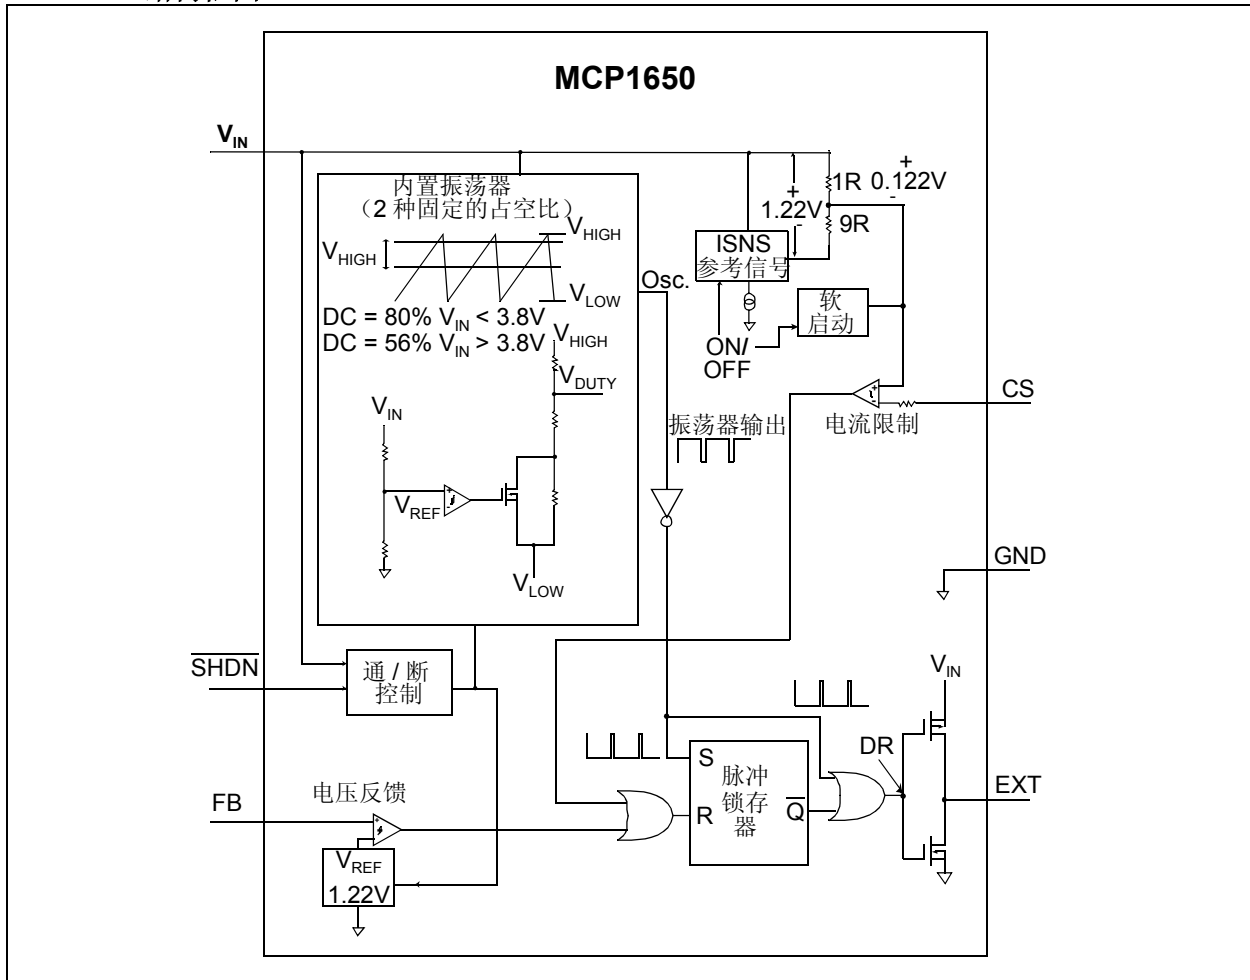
MCP1650

$V_{IN}$

内置振荡器
（2 种固定的占空比）

$V_{HIGH}$

$V_{HIGH}$

$V_{LOW}$

DC = 80% $V_{IN}$ < 3.8V
DC = 56% $V_{IN}$ > 3.8V

$V_{HIGH}$

$V_{DUTY}$

$V_{IN}$

$V_{REF}$

$V_{LOW}$

Osc.

+
1.22V
-

ISNS
参考信号

1R
9R

+
0.122V
-

软
启动

ON/
OFF

CS

电流限制

振荡器输出

GND

$\overline{SHDN}$

通 / 断
控制

$V_{IN}$

S
R

脉冲
锁存
器

$\overline{Q}$

DR

EXT

FB

电压反馈

$V_{REF}$
1.22V